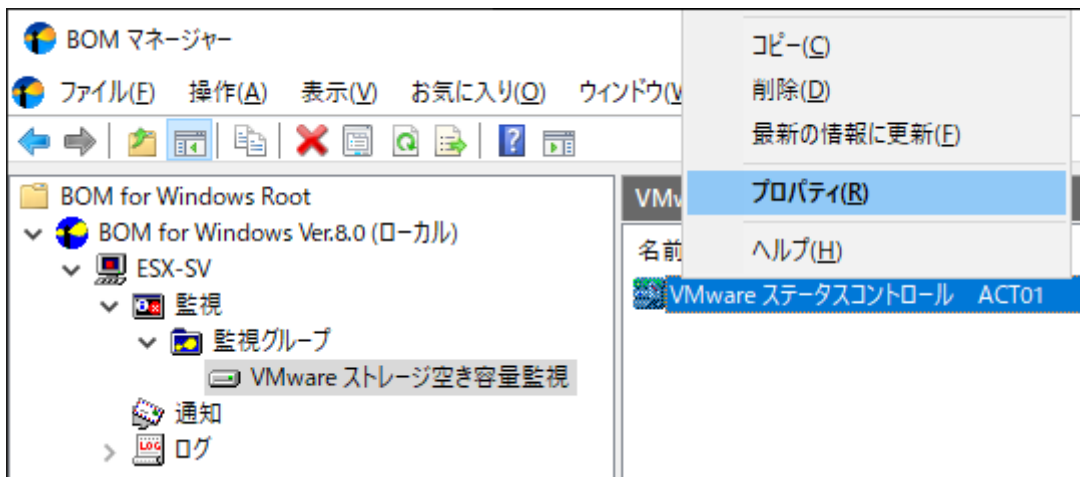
BOM マネージャー

ファイル(F) 操作(A) 表示(V) お気に入り(O) ウィンドウ(W

BOM for Windows Root
BOM for Windows Ver.8.0 (ローカル)
ESX-SV
監視
監視グループ
VMware ストレージ空き容量監視
通知
ログ

VMw
名前
VMware ステータスコントロール ACT01

コピー(C)
削除(D)
最新の情報に更新(F)
プロパティ(R)
ヘルプ(H)